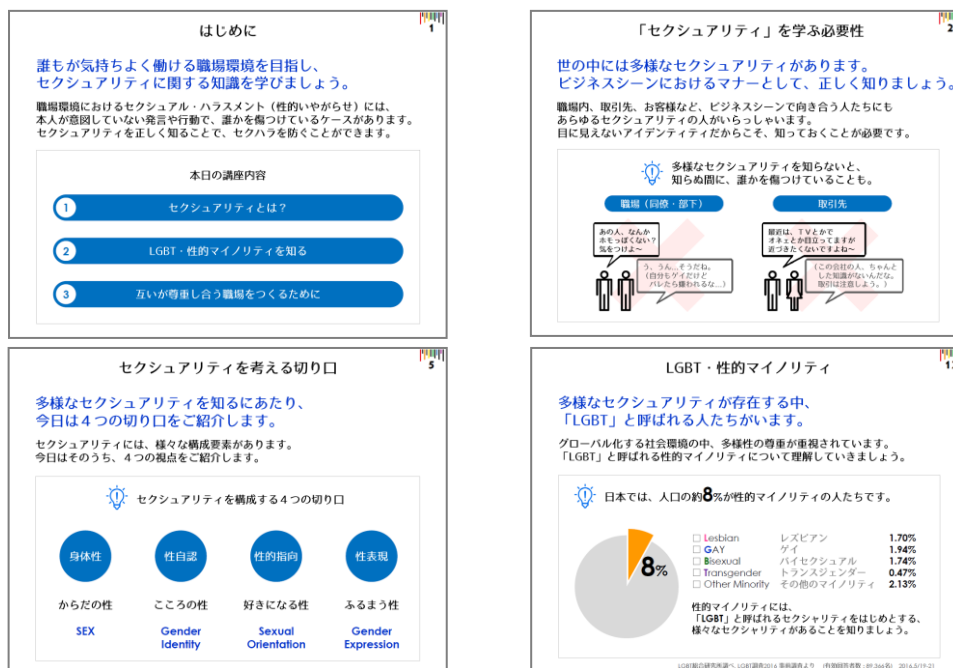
はじめに

1

誰もが気持ちよく働ける職場環境を目指し、セクシュアリティに関する知識を学びましょう。

職場環境におけるセクシュアル・ハラスメント（性的いやがらせ）には、本人が意図していない発言や行動で、誰かを傷つけているケースがあります。セクシュアリティを正しく知ることで、セクハラを防ぐことができます。

本日の講座内容

1 セクシュアリティとは？

2 LGBT・性的マイノリティを知る

3 互いが尊重し合う職場をつくるために

「セクシュアリティ」を学ぶ必要性

2

世の中には多様なセクシュアリティがあります。ビジネスシーンにおけるマナーとして、正しく知りましょう。

職場内、取引先、お客様など、ビジネスシーンで向き合う人たちにもあらゆるセクシュアリティの人がいらっしゃいます。目に見えないアイデンティティだからこそ、知っておくことが必要です。

多様なセクシュアリティを知らないと、知らぬ間に、誰かを傷つけていることも。

職場（同僚・部下）

あの人、なんかホモっぽくない？気をつけよ〜

う、うん…そうだね。（自分もゲイだけどバレたら嫌われるな…）

取引先

最近は、TVとかでオネェとか目立ってますが迷惑じゃないですかね〜

（この会社の人、ちゃんとした知識がないんだな。取引は注意しよう。）

セクシュアリティを考える切り口

5

多様なセクシュアリティを知るにあたり、今日は４つの切り口をご紹介します。

セクシュアリティには、様々な構成要素があります。今日はそのうち、４つの視点をご紹介します。

セクシュアリティを構成する４つの切り口

身体性
からだの性
SEX

性自認
こころの性
Gender Identity

性的指向
好きになる性
Sexual Orientation

性表現
ふるまう性
Gender Expression

LGBT・性的マイノリティ

1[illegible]

多様なセクシュアリティが存在する中、「LGBT」と呼ばれる人たちがいます。

グローバル化する社会環境の中、多様性の尊重が重視されています。「LGBT」と呼ばれる性的マイノリティについて理解していきましょう。

日本では、人口の約8%が性的マイノリティの人たちです。

8%

| | | |
|---|---|---|
| □ Lesbian | レズビアン | 1.70% |
| □ GAY | ゲイ | 1.94% |
| □ Bisexual | バイセクシュアル | 1.74% |
| □ Transgender | トランスジェンダー | 0.47% |
| □ Other Minority | その他のマイノリティ | 2.13% |

性的マイノリティには、「LGBT」と呼ばれるセクシャリティをはじめとする、様々なセクシャリティがあることを知りましょう。

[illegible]LGBT調査2016 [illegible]（有効回答者数：89,366名） 2016.5/19-23